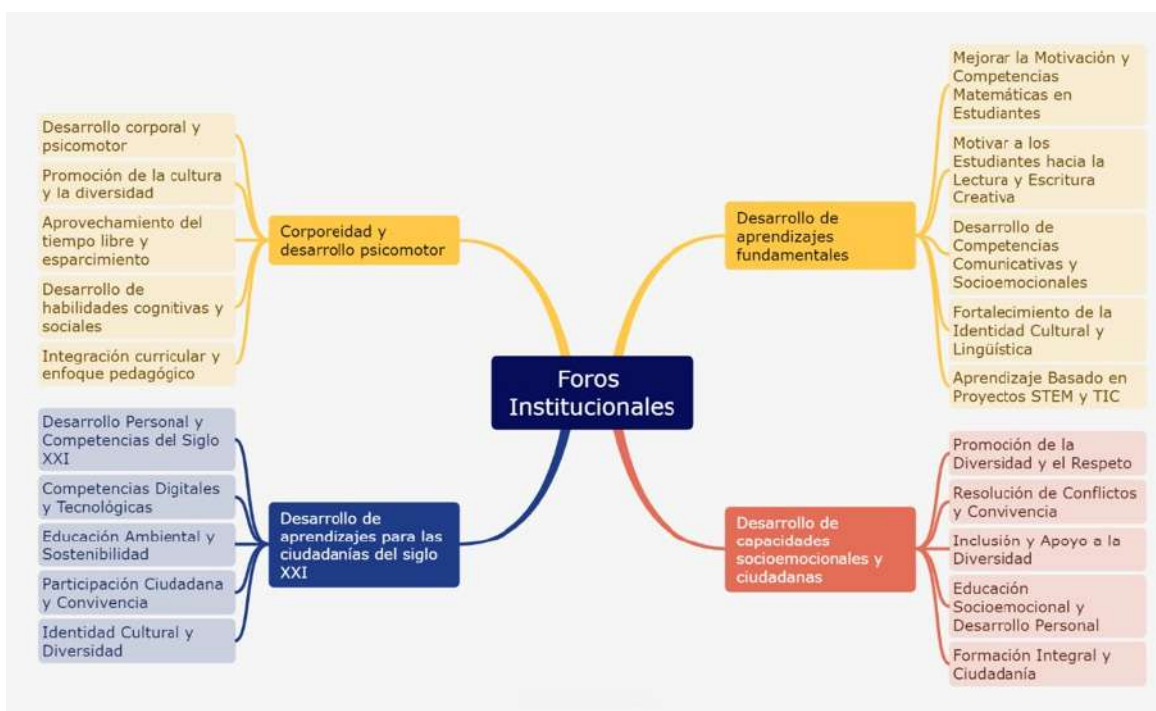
Foros Institucionales

Corporeidad y desarrollo psicomotor

Desarrollo corporal y psicomotor

Promoción de la cultura y la diversidad

Aprovechamiento del tiempo libre y esparcimiento

Desarrollo de habilidades cognitivas y sociales

Integración curricular y enfoque pedagógico

Desarrollo de aprendizajes fundamentales

Mejorar la Motivación y Competencias Matemáticas en Estudiantes

Motivar a los Estudiantes hacia la Lectura y Escritura Creativa

Desarrollo de Competencias Comunicativas y Socioemocionales

Fortalecimiento de la Identidad Cultural y Lingüística

Aprendizaje Basado en Proyectos STEM y TIC

Desarrollo de aprendizajes para las ciudadanías del siglo XXI

Desarrollo Personal y Competencias del Siglo XXI

Competencias Digitales y Tecnológicas

Educación Ambiental y Sostenibilidad

Participación Ciudadana y Convivencia

Identidad Cultural y Diversidad

Desarrollo de capacidades socioemocionales y ciudadanas

Promoción de la Diversidad y el Respeto

Resolución de Conflictos y Convivencia

Inclusión y Apoyo a la Diversidad

Educación Socioemocional y Desarrollo Personal

Formación Integral y Ciudadanía